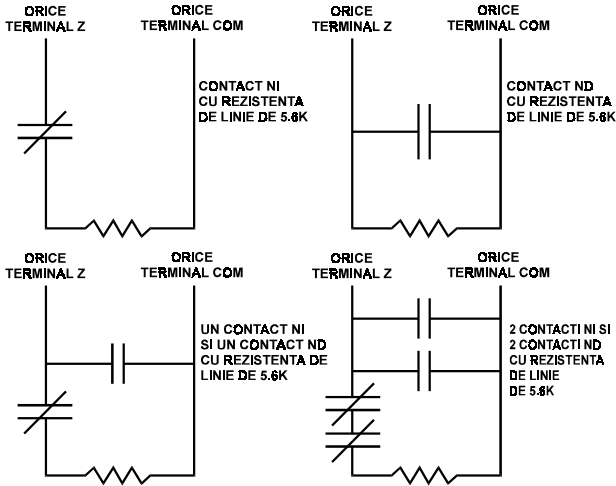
ORICE
TERMINAL Z

ORICE
TERMINAL COM

CONTACT NI
CU REZISTENTA
DE LINIE DE 5.6K

ORICE
TERMINAL Z

ORICE
TERMINAL COM

CONTACT ND
CU REZISTENTA
DE LINIE DE 5.6K

ORICE
TERMINAL Z

ORICE
TERMINAL COM

UN CONTACT NI
SI UN CONTACT ND
CU REZISTENTA DE
LINIE DE 5.6K

ORICE
TERMINAL Z

ORICE
TERMINAL COM

2 CONTACTI NI SI
2 CONTACTI ND
CU REZISTENTA
DE LINIE
DE 5.6K